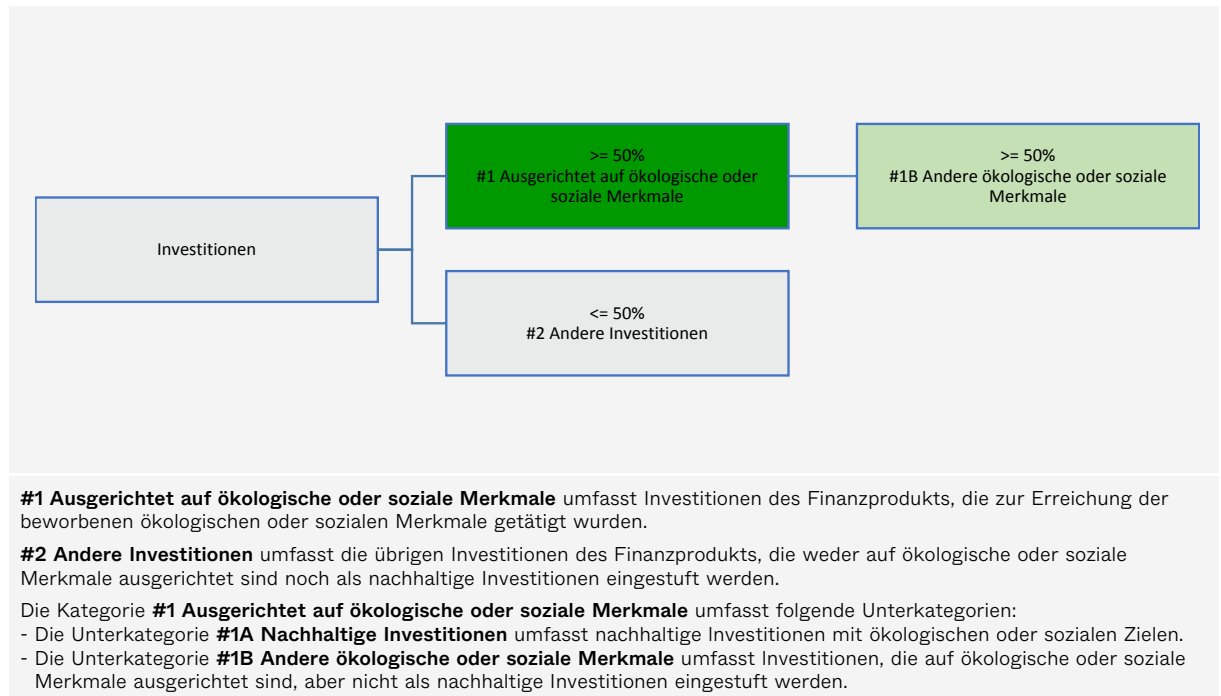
Investitionen

>= 50%
#1 Ausgerichtet auf ökologische oder soziale Merkmale

>= 50%
#1B Andere ökologische oder soziale Merkmale

<= 50%
#2 Andere Investitionen

**#1 Ausgerichtet auf ökologische oder soziale Merkmale** umfasst Investitionen des Finanzprodukts, die zur Erreichung der beworbenen ökologischen oder sozialen Merkmale getätigt wurden.

**#2 Andere Investitionen** umfasst die übrigen Investitionen des Finanzprodukts, die weder auf ökologische oder soziale Merkmale ausgerichtet sind noch als nachhaltige Investitionen eingestuft werden.

Die Kategorie **#1 Ausgerichtet auf ökologische oder soziale Merkmale** umfasst folgende Unterkategorien:
- Die Unterkategorie **#1A Nachhaltige Investitionen** umfasst nachhaltige Investitionen mit ökologischen oder sozialen Zielen.
- Die Unterkategorie **#1B Andere ökologische oder soziale Merkmale** umfasst Investitionen, die auf ökologische oder soziale Merkmale ausgerichtet sind, aber nicht als nachhaltige Investitionen eingestuft werden.